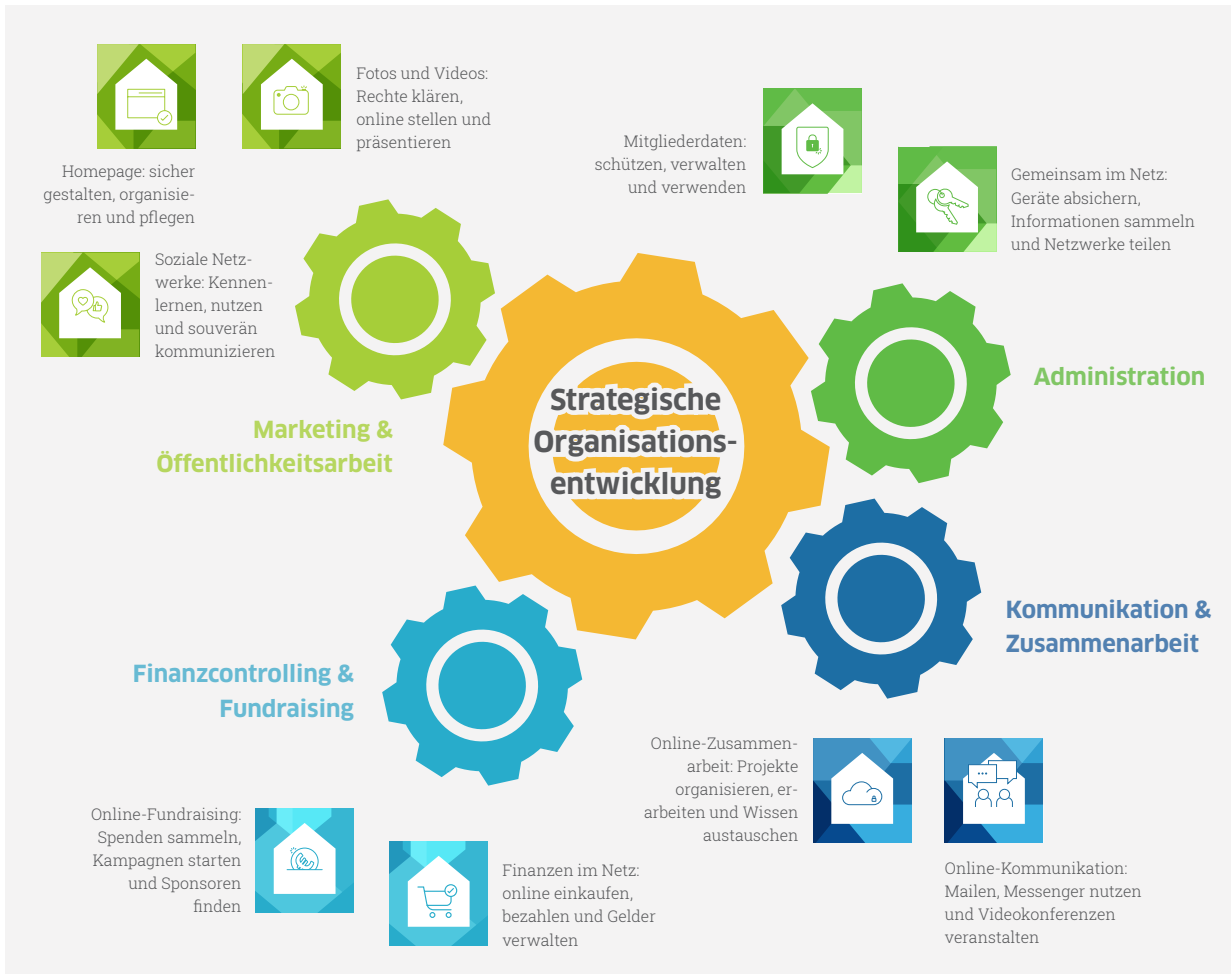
Homepage: sicher gestalten, organisieren und pflegen

Fotos und Videos: Rechte klären, online stellen und präsentieren

Mitgliederdaten: schützen, verwalten und verwenden

Gemeinsam im Netz: Geräte absichern, Informationen sammeln und Netzwerke teilen

Soziale Netzwerke: Kennenlernen, nutzen und souverän kommunizieren

Strategische Organisationsentwicklung

Administration

Marketing & Öffentlichkeitsarbeit

Kommunikation & Zusammenarbeit

Finanzcontrolling & Fundraising

Online-Zusammenarbeit: Projekte organisieren, erarbeiten und Wissen austauschen

Online-Fundraising: Spenden sammeln, Kampagnen starten und Sponsoren finden

Finanzen im Netz: online einkaufen, bezahlen und Gelder verwalten

Online-Kommunikation: Mailen, Messenger nutzen und Videokonferenzen veranstalten